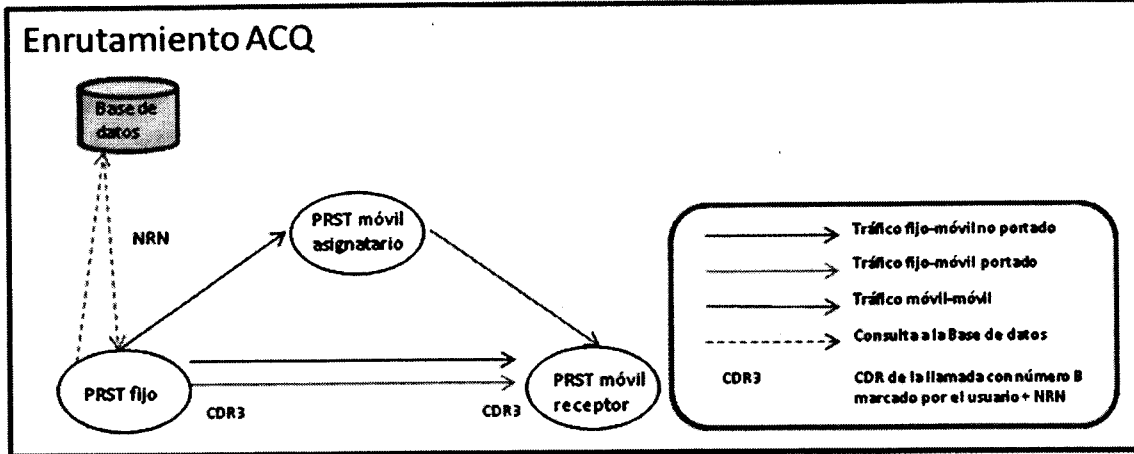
Enrutamiento ACQ

Base de datos

NRN

PRST móvil asignatario

PRST fijo

CDR3

CDR3

PRST móvil receptor

Tráfico fijo-móvilno portado

Tráfico fijo-móvil portado

Tráfico móvil-móvil

Consulta a la Base de datos

CDR3

CDR de la llamada con número B marcado por el usuario + NRN